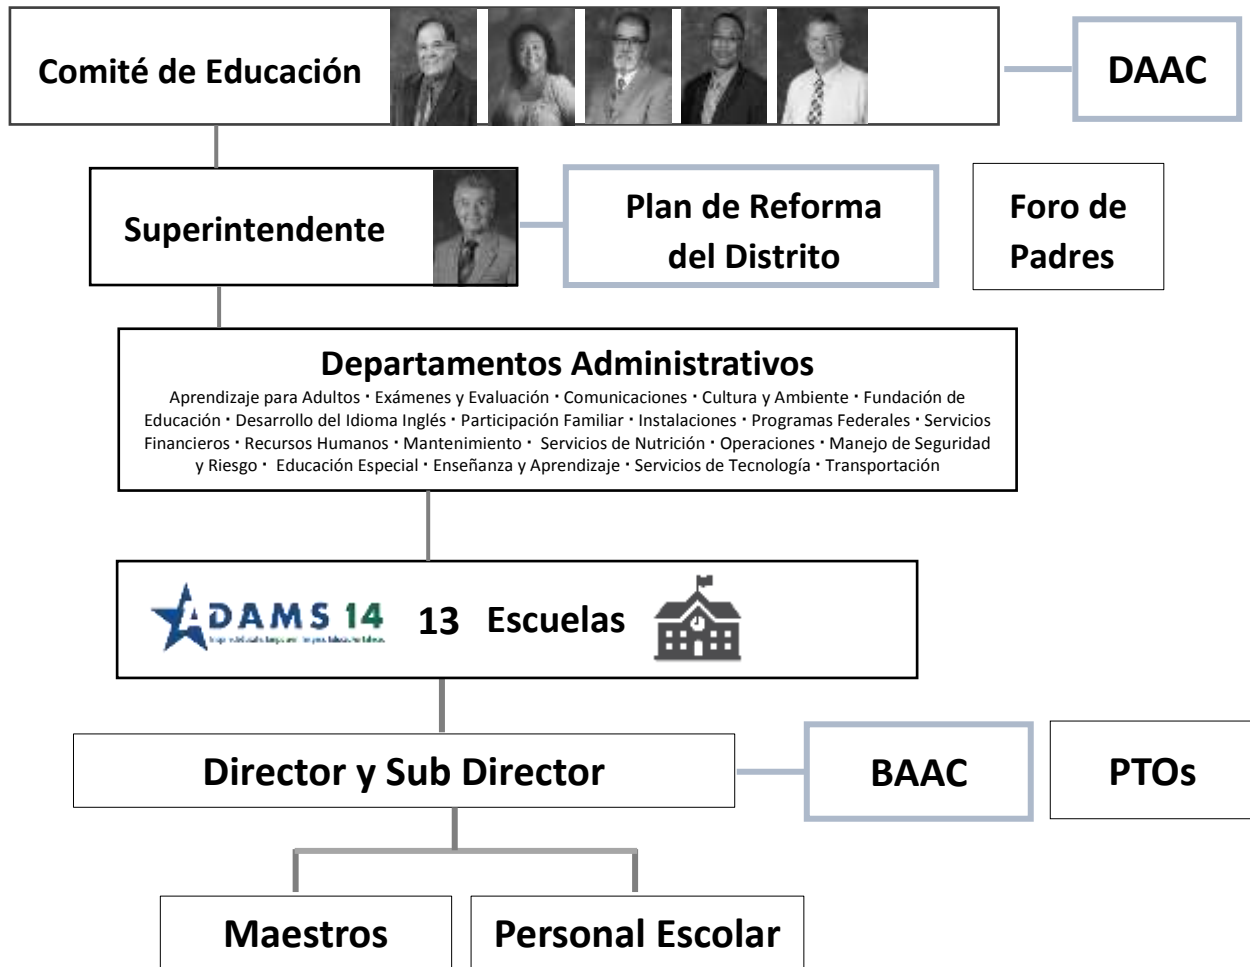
Comité de Educación

DAAC

Superintendente

Plan de Reforma del Distrito

Foro de Padres

Departamentos Administrativos

Aprendizaje para Adultos · Exámenes y Evaluación · Comunicaciones · Cultura y Ambiente · Fundación de Educación · Desarrollo del Idioma Inglés · Participación Familiar · Instalaciones · Programas Federales · Servicios Financieros · Recursos Humanos · Mantenimiento · Servicios de Nutrición · Operaciones · Manejo de Seguridad y Riesgo · Educación Especial · Enseñanza y Aprendizaje · Servicios de Tecnología · Transportación

ADAMS 14 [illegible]

13 Escuelas

Director y Sub Director

BAAC

PTOs

Maestros

Personal Escolar